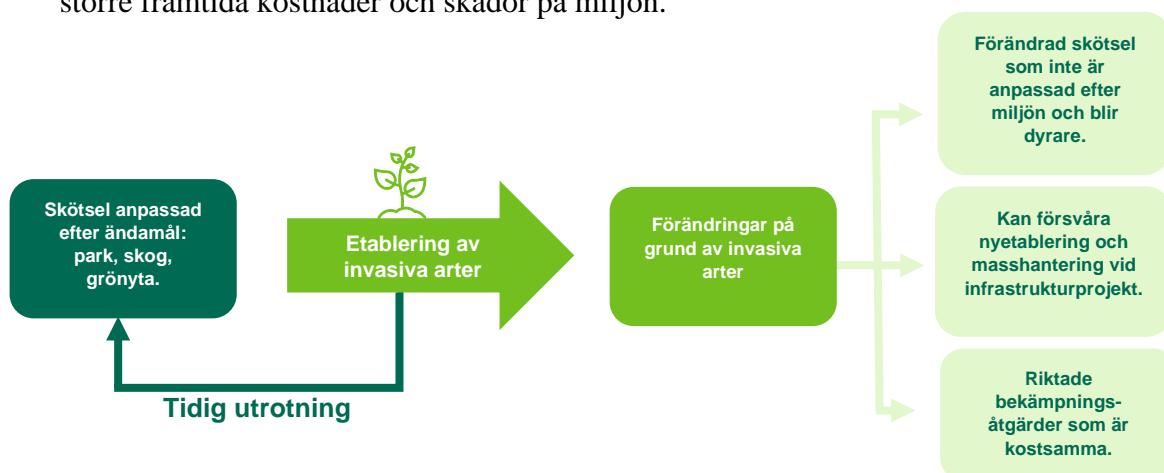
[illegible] framtida kostnader och skador på miljön.

Skötsel anpassad efter ändamål: park, skog, grönyta.

Etablering av invasiva arter

Tidig utrotning

Förändringar på grund av invasiva arter

Förändrad skötsel som inte är anpassad efter miljön och blir dyrare.

Kan försvåra nyetablering och masshantering vid infrastrukturprojekt.

Riktade bekämpningsåtgärder som är kostsamma.